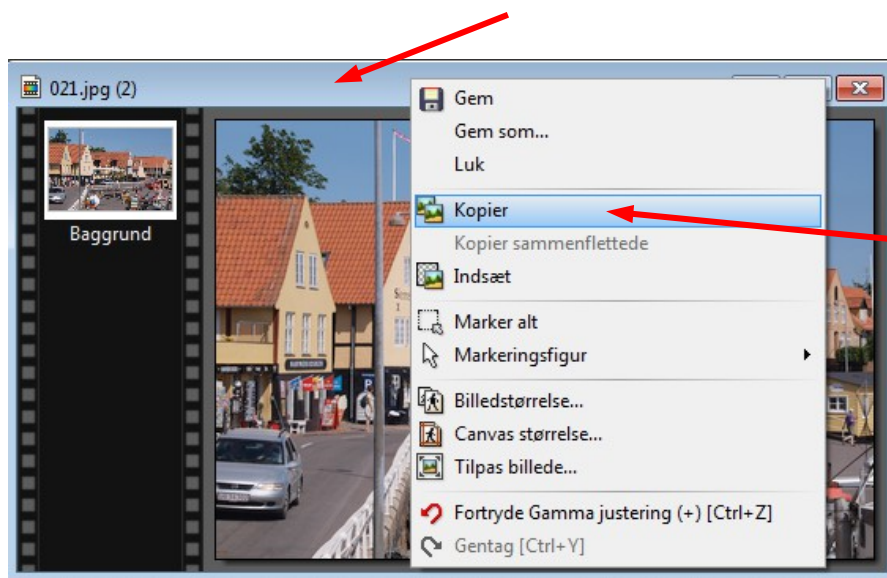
021.jpg (2)

Baggrund

Gem
Gem som...
Luk
Kopier
Kopier sammenflettede
Indsæt
Marker alt
Markeringsfigur
Billedstørrelse...
Canvas størrelse...
Tilpas billede...
Fortryde Gamma justering (+) [Ctrl+Z]
Gentag [Ctrl+Y]